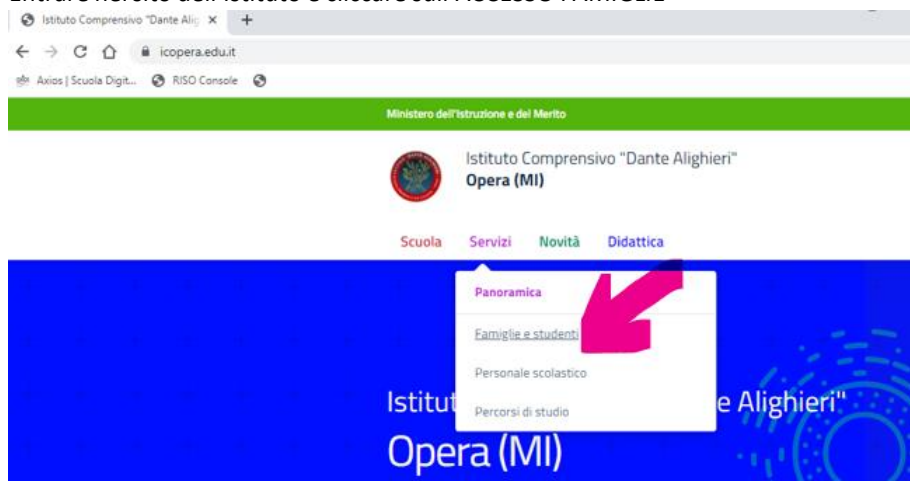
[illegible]

Istituto Comprensivo "Dante Ali ×  +

icopera.edu.it

Axios | Scuola Digit...  RISO Console

Ministero dell'Istruzione e del Merito

Istituto Comprensivo "Dante Alighieri"
Opera (MI)

Scuola  Servizi  Novità  Didattica

Panoramica

Famiglie e studenti

Personale scolastico

Percorsi di studio

Istitut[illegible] e Alighieri"
Opera (MI)